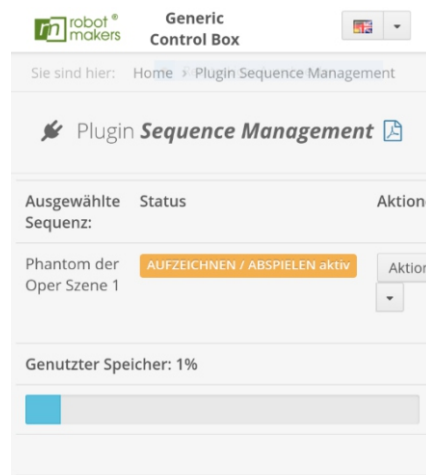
robot® makers

Generic Control Box

Sie sind hier: Home › Plugin Sequence Management

Plugin ***Sequence Management***

| Ausgewählte Sequenz: | Status | Aktio |
|---|---|---|
| Phantom der Oper Szene 1 | AUFZEICHNEN / ABSPIELEN aktiv | Aktion |

Genutzter Speicher: 1%